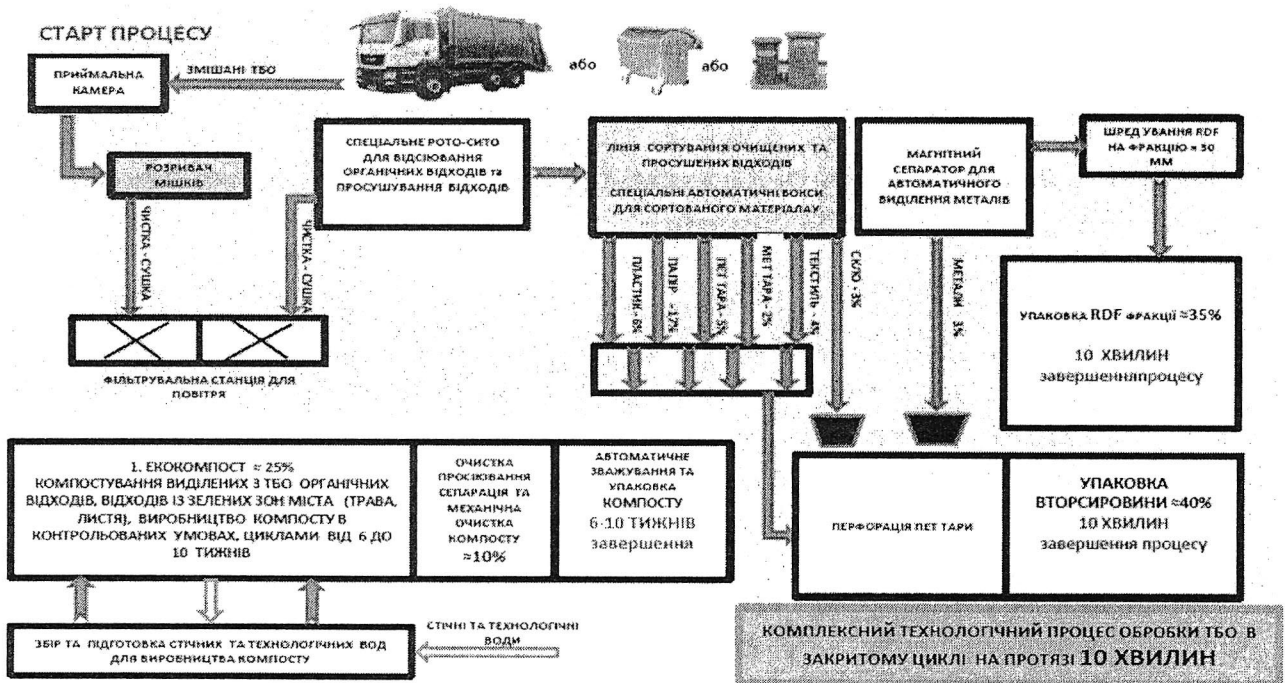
СТАРТ ПРОЦЕСУ

або

або

ПРИЙМАЛЬНА КАМЕРА

ЗМІШАНІ ТБО

РОЗРИВАЧ МІШКІВ

ЧИСТКА - СУШКА

ЧИСТКА - СУШКА

ФІЛЬТРУВАЛЬНА СТАНЦІЯ ДЛЯ ПОВІТРЯ

СПЕЦІАЛЬНЕ РОТО-СИТО ДЛЯ ВІДСІЮВАННЯ ОРГАНІЧНИХ ВІДХОДІВ та ПРОСУШУВАННЯ ВІДХОДІВ

ЛІНІЯ СОРТУВАННЯ ОЧИЩЕНИХ ТА ПРОСУШЕНИХ ВІДХОДІВ

СПЕЦІАЛЬНІ АВТОМАТИЧНІ БОКСИ ДЛЯ СОРТОВАНОГО МАТЕРІАЛУ

ПЛАСТИК - 8%

ПАПІР - 17%

ПЕТ ТАРА - 5%

МЕТ ТАРА - 2%

ТЕКСТИЛЬ - 4%

СКЛО - 3%

МАГНІТНИЙ СЕПАРАТОР ДЛЯ АВТОМАТИЧНОГО ВИДІЛЕННЯ МЕТАЛІВ

МЕТАЛИ 3%

ШРЕДУВАННЯ RDF НА ФРАКЦІЮ ≈ 50 ММ

УПАКОВКА RDF ФРАКЦІЇ ≈35%

10 ХВИЛИН
завершенняпроцесу

1. ЕКОКОМПОСТ ≈ 25%
КОМПОСТУВАННЯ ВИДІЛЕНИХ З ТБО ОРГАНІЧНИХ ВІДХОДІВ, ВІДХОДІВ ІЗ ЗЕЛЕНИХ ЗОН МІСТА (ТРАВА, ЛИСТЯ), ВИРОБНИЦТВО КОМПОСТУ В КОНТРОЛЬОВАНИХ УМОВАХ, ЦИКЛАМИ ВІД 6 ДО 10 ТИЖНІВ

ОЧИСТКА ПРОСІЮВАННЯ СЕПАРАЦІЯ ТА МЕХАНІЧНА ОЧИСТКА КОМПОСТУ ≈10%

АВТОМАТИЧНЕ ЗВАЖУВАННЯ ТА УПАКОВКА КОМПОСТУ
6-10 ТИЖНІВ
завершення

ПЕРФОРАЦІЯ ПЕТ ТАРИ

УПАКОВКА ВТОРСИРОВИНИ ≈40%
10 ХВИЛИН
завершення процесу

ЗБІР ТА ПІДГОТОВКА СТІЧНИХ ТА ТЕХНОЛОГІЧНИХ ВОД ДЛЯ ВИРОБНИЦТВА КОМПОСТУ

СТІЧНІ ТА ТЕХНОЛОГІЧНІ ВОДИ

КОМПЛЕКСНИЙ ТЕХНОЛОГІЧНИЙ ПРОЦЕС ОБРОБКИ ТБО В ЗАКРИТОМУ ЦИКЛІ НА ПРОТЯЗІ 10 ХВИЛИН